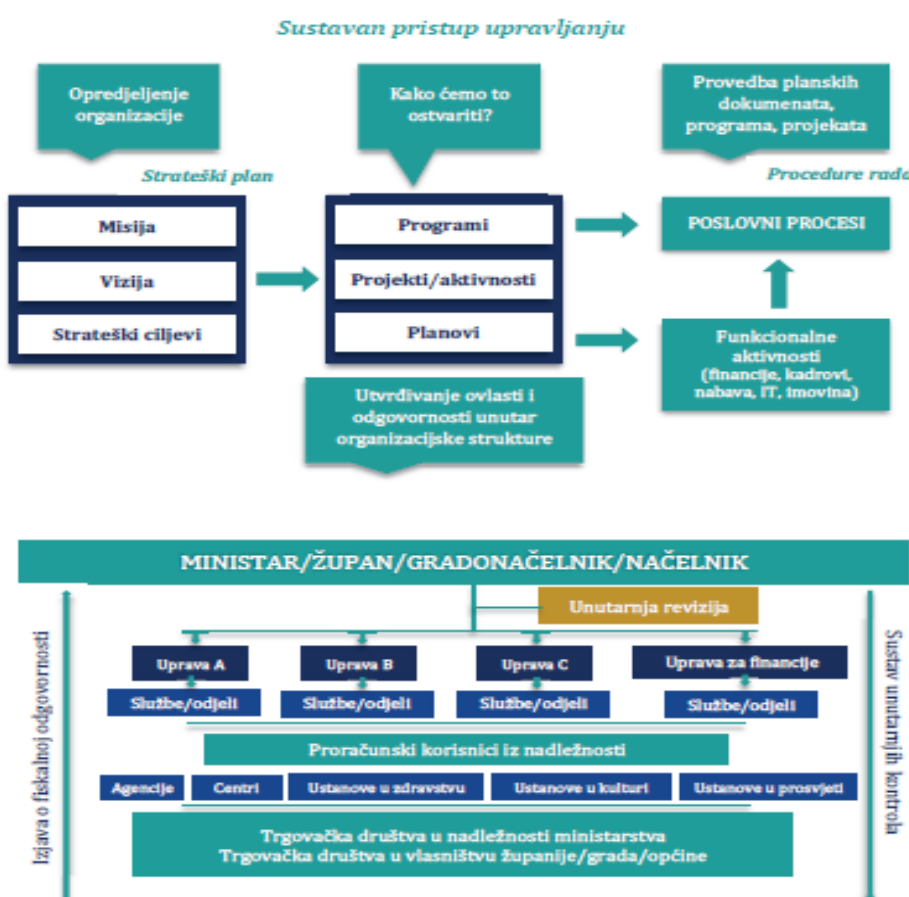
Sustavan pristup upravljanju

Opredjeljenje organizacije

Kako ćemo to ostvariti?

Provedba planskih dokumenata, programa, projekata

Strateški plan

Procedure rada

Misija

Vizija

Strateški ciljevi

Programi

Projekti/aktivnosti

Planovi

POSLOVNI PROCESI

Funkcionalne aktivnosti (financije, kadrovi, nabava, IT, imovina)

Utvrđivanje ovlasti i odgovornosti unutar organizacijske strukture

MINISTAR/ŽUPAN/GRADONAČELNIK/NAČELNIK

Unutarnja revizija

Uprava A

Uprava B

Uprava C

Uprava za financije

Službe/odjeli

Službe/odjeli

Službe/odjeli

Službe/odjeli

Proračunski korisnici iz nadležnosti

Agencije

Centri

Ustanove u zdravstvu

Ustanove u kulturi

Ustanove u prosvjeti

Trgovačka društva u nadležnosti ministarstva
Trgovačka društva u vlasništvu županije/grada/općine

Izjava o fiskalnoj odgovornosti

Sustav unutarnjih kontrola